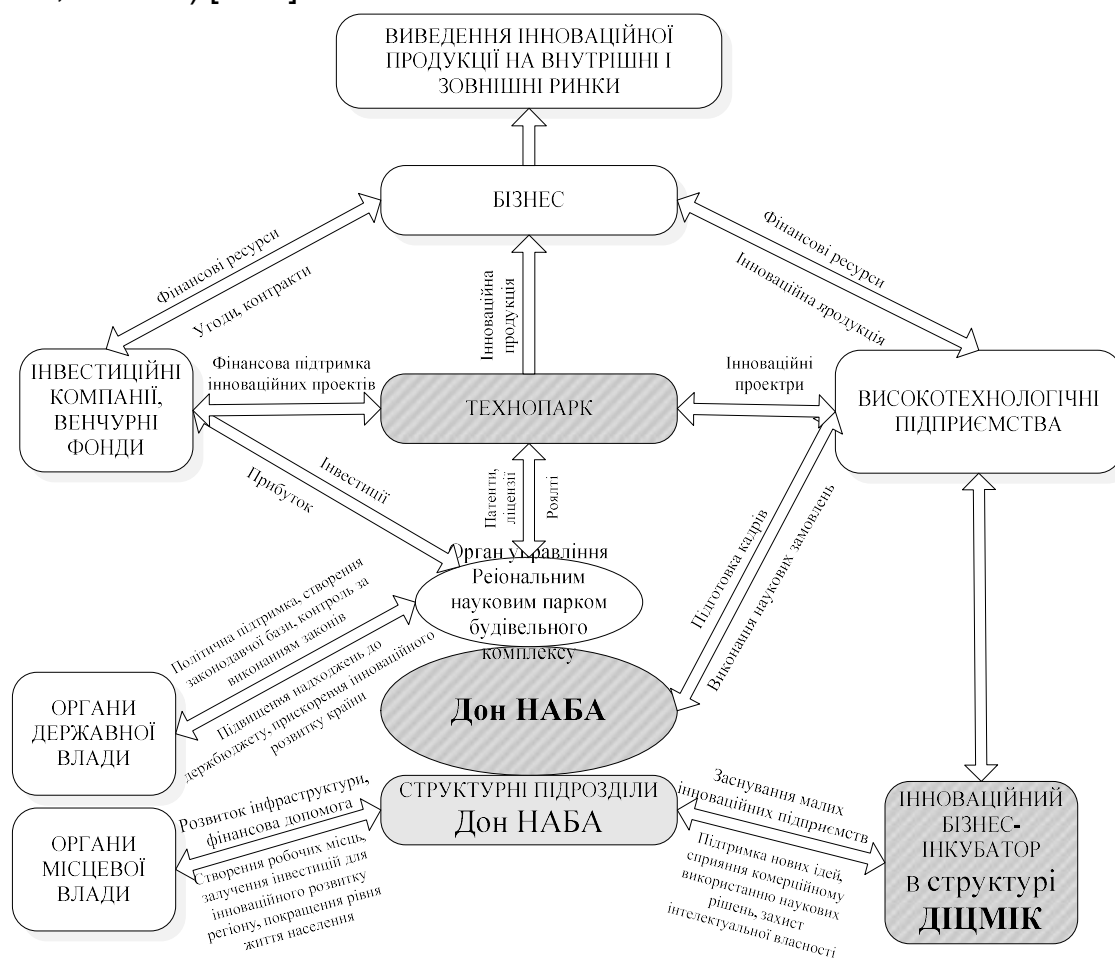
ВИВЕДЕННЯ ІННОВАЦІЙНОЇ ПРОДУКЦІЇ НА ВНУТРІШНІ І ЗОВНІШНІ РИНКИ

БІЗНЕС

Фінансові ресурси

Угоди, контракти

Інноваційна продукція

Фінансові ресурси

Інноваційна продукція

ІНВЕСТИЦІЙНІ КОМПАНІЇ, ВЕНЧУРНІ ФОНДИ

Фінансова підтримка інноваційних проектів

ТЕХНОПАРК

Інноваційні проектри

ВИСОКОТЕХНОЛОГІЧНІ ПІДПРИЄМСТВА

Прибуток

Інвестиції

Патенти, ліцензії

Роялті

Підготовка кадрів

Виконання наукових замовлень

Орган управління Реіональним науковим парком будівельного комплексу

Політична підтримка, створення законодавчої бази, контроль за виконанням законів

Підвищення надходжень до держбюджету, прискорення інноваційного розвитку країни

ОРГАНИ ДЕРЖАВНОЇ ВЛАДИ

Дон НАБА

ОРГАНИ МІСЦЕВОЇ ВЛАДИ

Розвиток інфраструктури, фінансова допомога

Створення робочих місць, залучення інвестицій для інноваційного розвитку регіону, покращення рівня життя населення

СТРУКТУРНІ ПІДРОЗДІЛИ Дон НАБА

Заснування малих інноваційних підприємств

Підтримка нових ідей, сприяння комерційному використанню наукових рішень, захист інтелектуальної власності

ІННОВАЦІЙНИЙ БІЗНЕС-ІНКУБАТОР в структурі ДІЦМІК